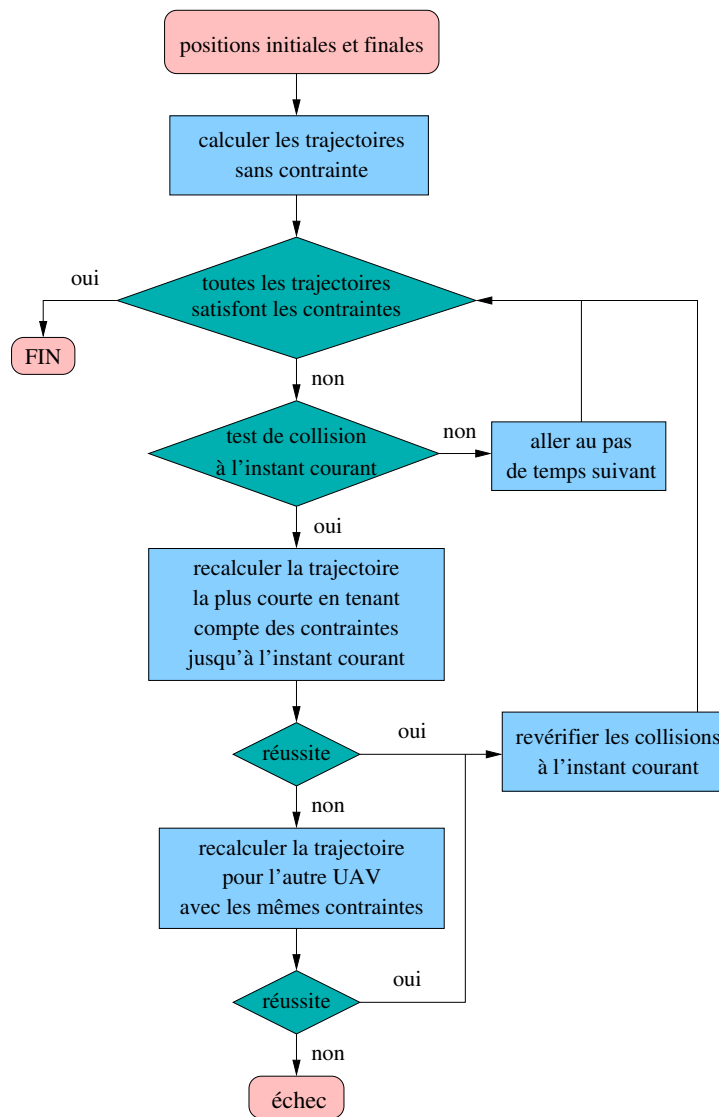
positions initiales et finales

calculer les trajectoires sans contrainte

toutes les trajectoires satisfont les contraintes

oui

FIN

non

test de collision à l'instant courant

non

aller au pas de temps suivant

oui

recalculer la trajectoire la plus courte en tenant compte des contraintes jusqu'à l'instant courant

réussite

oui

revérifier les collisions à l'instant courant

non

recalculer la trajectoire pour l'autre UAV avec les mêmes contraintes

réussite

oui

non

échec